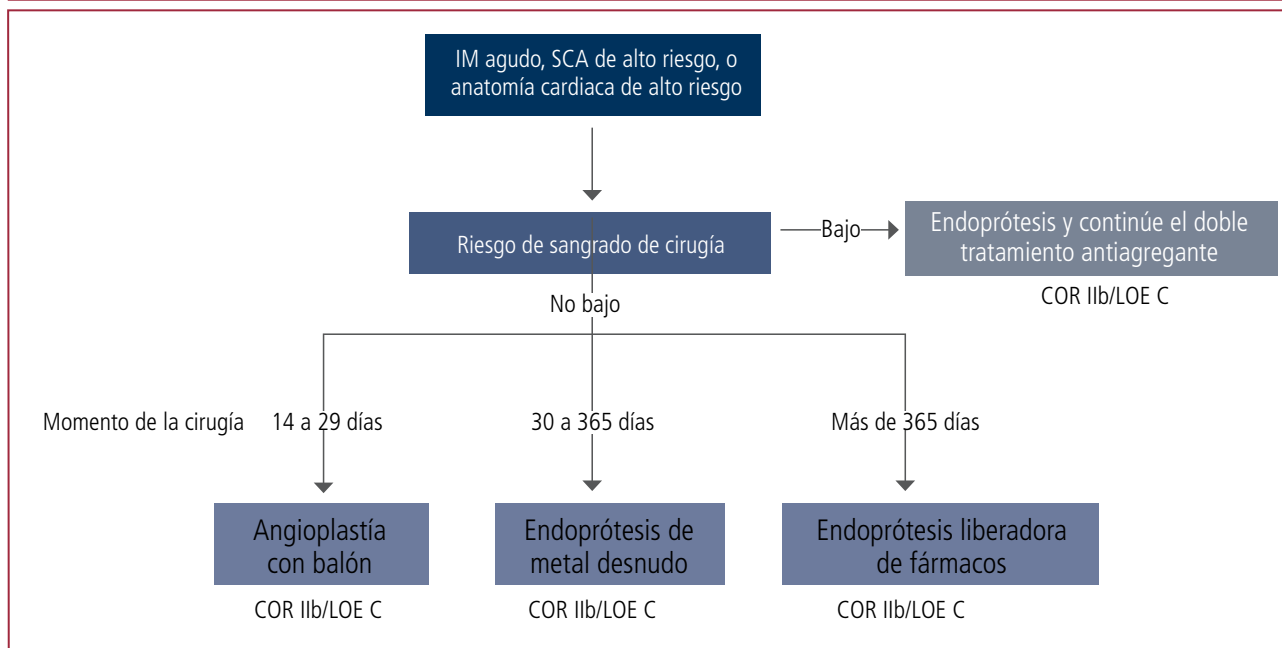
IM agudo, SCA de alto riesgo, o anatomía cardiaca de alto riesgo

Riesgo de sangrado de cirugía

Bajo

Endoprótesis y continúe el doble tratamiento antiagregante

COR IIb/LOE C

No bajo

Momento de la cirugía

14 a 29 días

30 a 365 días

Más de 365 días

Angioplastía con balón

COR IIb/LOE C

Endoprótesis de metal desnudo

COR IIb/LOE C

Endoprótesis liberadora de fármacos

COR IIb/LOE C